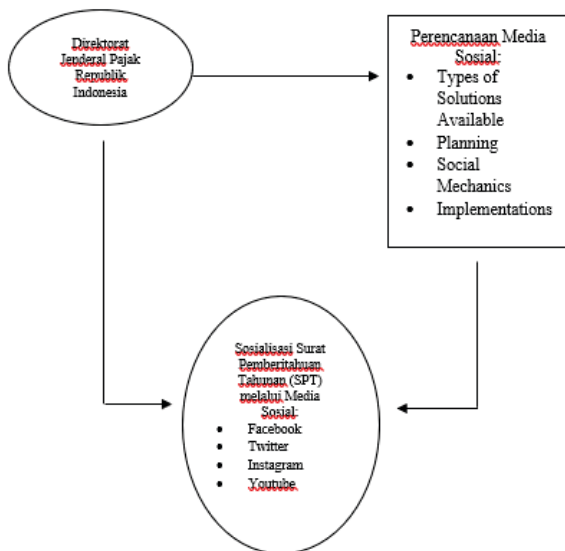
Direktorat Jenderal Pajak Republik Indonesia

Perencanaan Media Sosial:
- Types of Solutions Available
- Planning
- Social Mechanics
- Implementations

Sosialisasi Surat Pemberitahuan Tahunan (SPT) melalui Media Sosial:
- Facebook
- Twitter
- Instagram
- Youtube